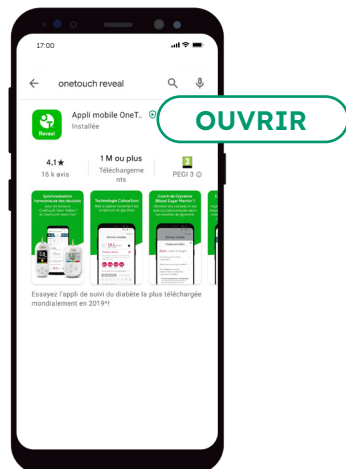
17:00

onetouch reveal

Reveal

Appli mobile OneT...
Installée

OUVRIR

4.1★
16 k avis

1 M ou plus
Téléchargements

3
PEGI 3

Synchronisation harmonieuse des résultats

Technologie ColourSure

Coach de Glycémie (Blood Sugar Mentor)

Essayez l'appli de suivi du diabète la plus téléchargée mondialement en 2019*!